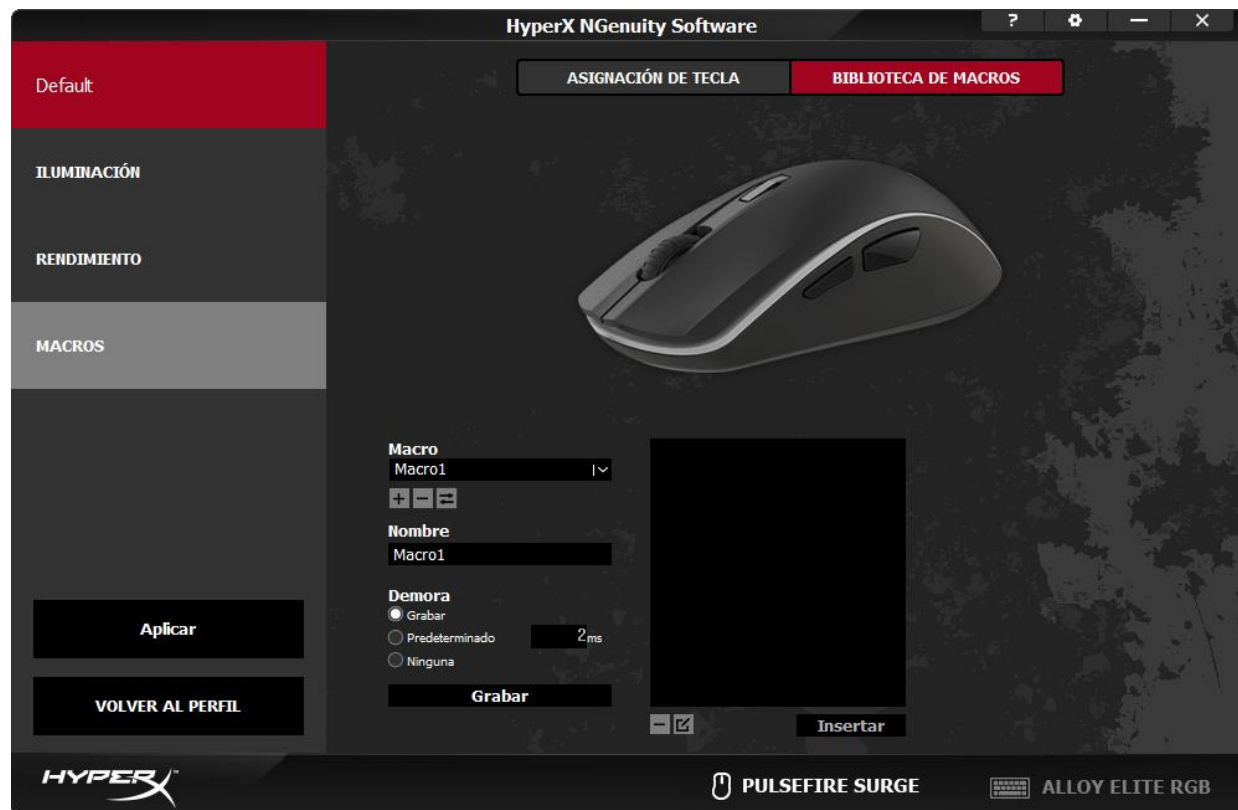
HyperX NGenuity Software

?

Default

ASIGNACIÓN DE TECLA

BIBLIOTECA DE MACROS

ILUMINACIÓN

RENDIMIENTO

MACROS

Macro

Macro1

Nombre

Macro1

Demora

Grabar

Predeterminado

2ms

Ninguna

Grabar

Insertar

Aplicar

VOLVER AL PERFIL

HYPERX

PULSEFIRE SURGE

ALLOY ELITE RGB